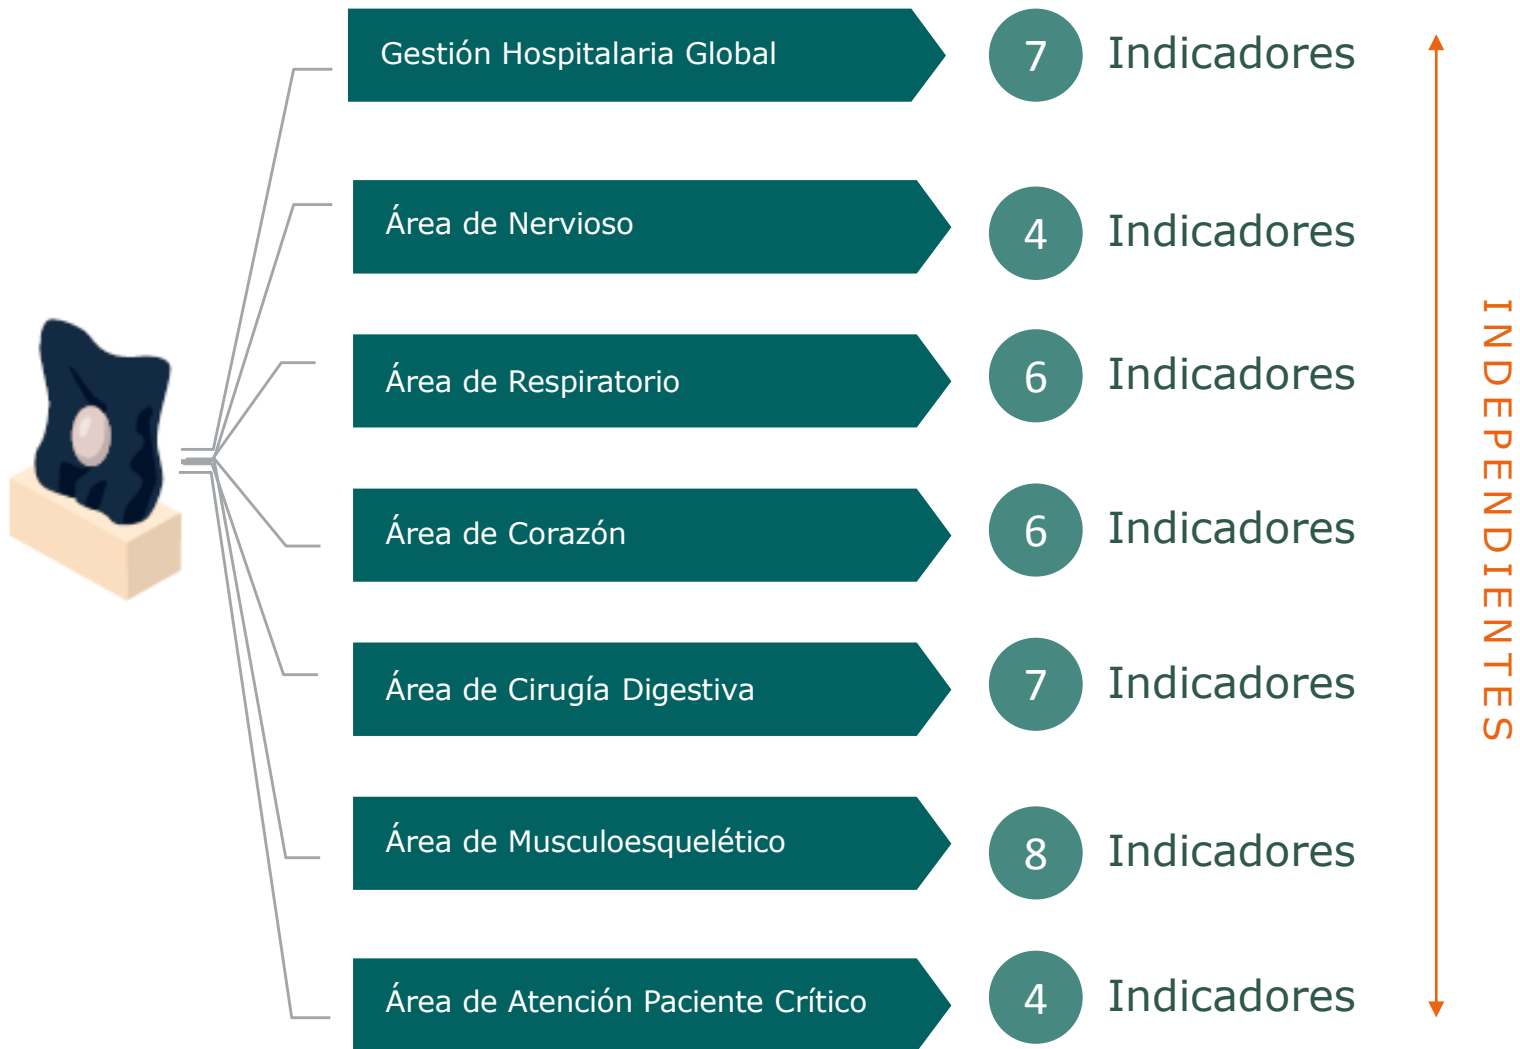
Gestión Hospitalaria Global

7 Indicadores

Área de Nervioso

4 Indicadores

Área de Respiratorio

6 Indicadores

Área de Corazón

6 Indicadores

Área de Cirugía Digestiva

7 Indicadores

Área de Musculoesquelético

8 Indicadores

Área de Atención Paciente Crítico

4 Indicadores

INDEPENDIENTES